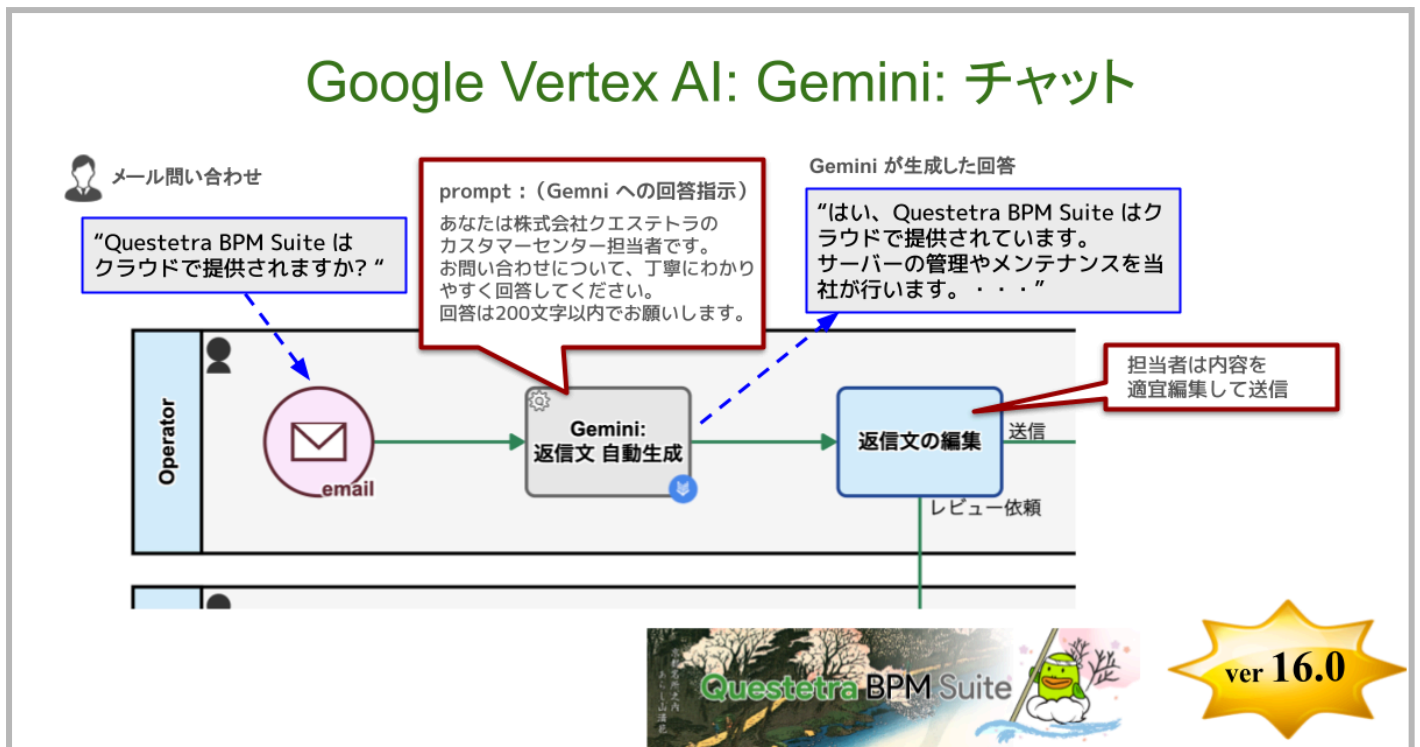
Google Vertex AI: Gemini: チャット

メール問い合わせ

"Questetra BPM Suite は クラウドで提供されますか? "

prompt：（Gemni への回答指示）

あなたは株式会社クエステトラのカスタマーセンター担当者です。
お問い合わせについて、丁寧にわかりやすく回答してください。
回答は200文字以内でお願いします。

Gemini が生成した回答

"はい、Questetra BPM Suite はクラウドで提供されています。
サーバーの管理やメンテナンスを当社が行います。・・・"

担当者は内容を適宜編集して送信

Operator

email

Gemini: 返信文 自動生成

返信文の編集

送信

レビュー依頼

Questetra BPM Suite

ver 16.0